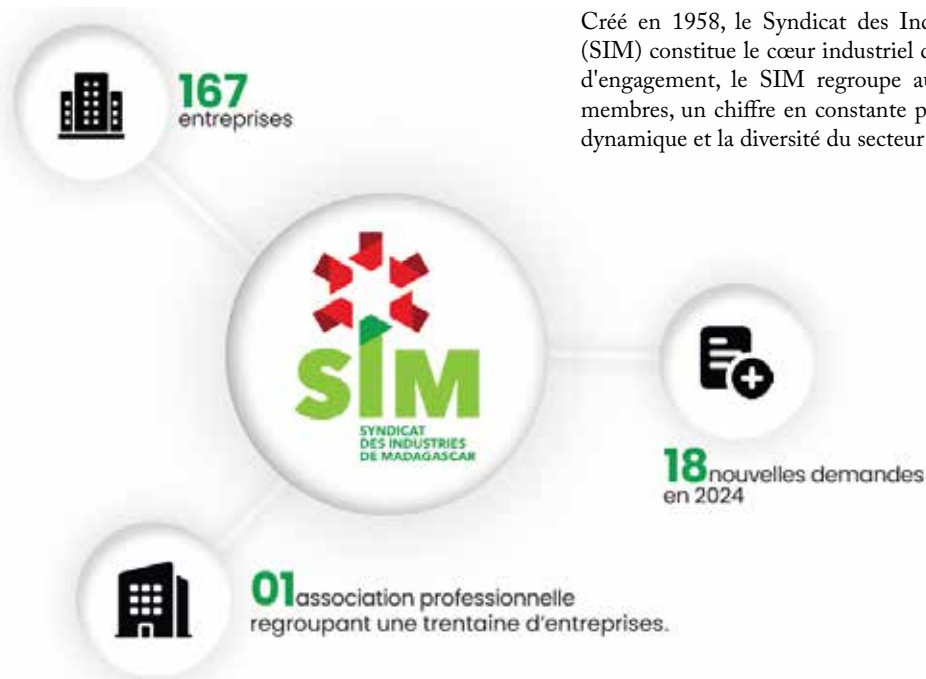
Créé en 1958, le Syndicat des Ind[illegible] (SIM) constitue le cœur industriel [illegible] d'engagement, le SIM regroupe au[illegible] membres, un chiffre en constante p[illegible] dynamique et la diversité du secteur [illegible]

167 entreprises

SIM
SYNDICAT DES INDUSTRIES DE MADAGASCAR

18 nouvelles demandes en 2024

01 association professionnelle regroupant une trentaine d'entreprises.